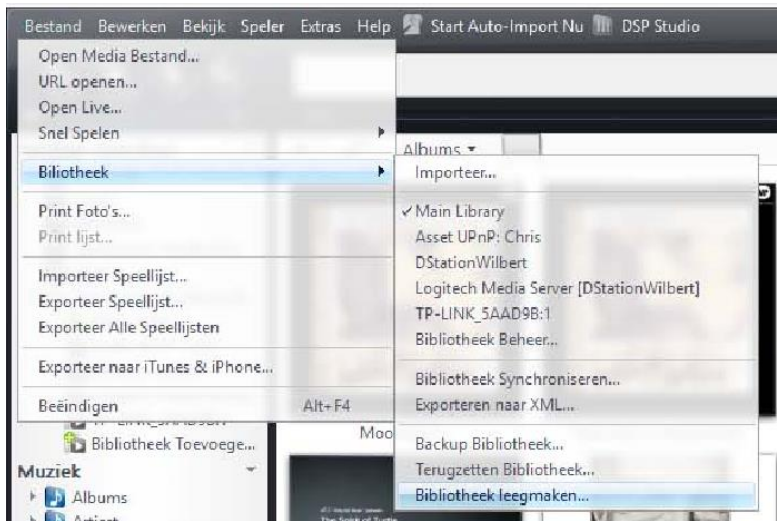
Bestand Bewerken Bekijk Speler Extras Help Start Auto-Import Nu DSP Studio

Open Media Bestand...
URL openen...
Open Live...
Snel Spelen
Bibliotheek
Print Foto's...
Print lijst...
Importeer Speellijst...
Exporteer Speellijst...
Exporteer Alle Speellijsten
Exporteer naar iTunes & iPhone...
Beëindigen Alt+F4

Albums

Importeer...
✓ Main Library
Asset UPnP: Chris
DStationWilbert
Logitech Media Server [DStationWilbert]
TP-LINK_5AAD9B:1
Bibliotheek Beheer...
Bibliotheek Synchroniseren...
Exporteren naar XML...
Backup Bibliotheek...
Terugzetten Bibliotheek...
Bibliotheek leegmaken...

Bibliotheek Toevoege...
Moo
Muziek
Albums
Artiest